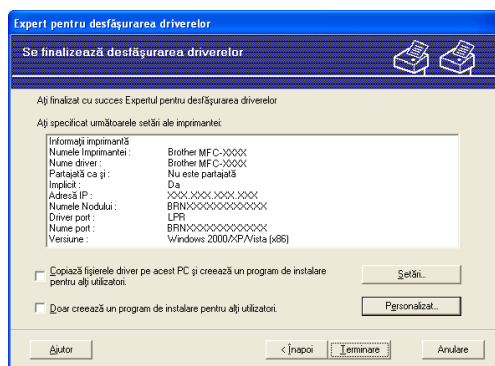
Expert pentru desfăşurarea driverelor

Se finalizează desfăşurarea driverelor

Aţi finalizat cu succes Expertul pentru desfăşurarea driverelor

Aţi specificat următoarele setări ale imprimantei:

| | |
|---|---|
| Informaţii imprimantă | |
| Numele Imprimantei : | Brother MFC-XXXX |
| Nume driver : | Brother MFC-XXXX |
| Partajată ca şi : | Nu este partajată |
| Implicit : | Da |
| Adresă IP : | XXX.XXX.XXX.XXX |
| Numele Nodului : | BRNXXXXXXXXXXXX |
| Driver port : | LPR |
| Nume port : | BRNXXXXXXXXXXXX |
| Versiune : | Windows 2000/XP/Vista (x86) |

Copiază fişierele driver pe acest PC şi creează un program de instalare pentru alţi utilizatori.

Setări...

Doar creează un program de instalare pentru alţi utilizatori.

Personalizat...

Ajutor

< Înapoi

Terminare

Anulare